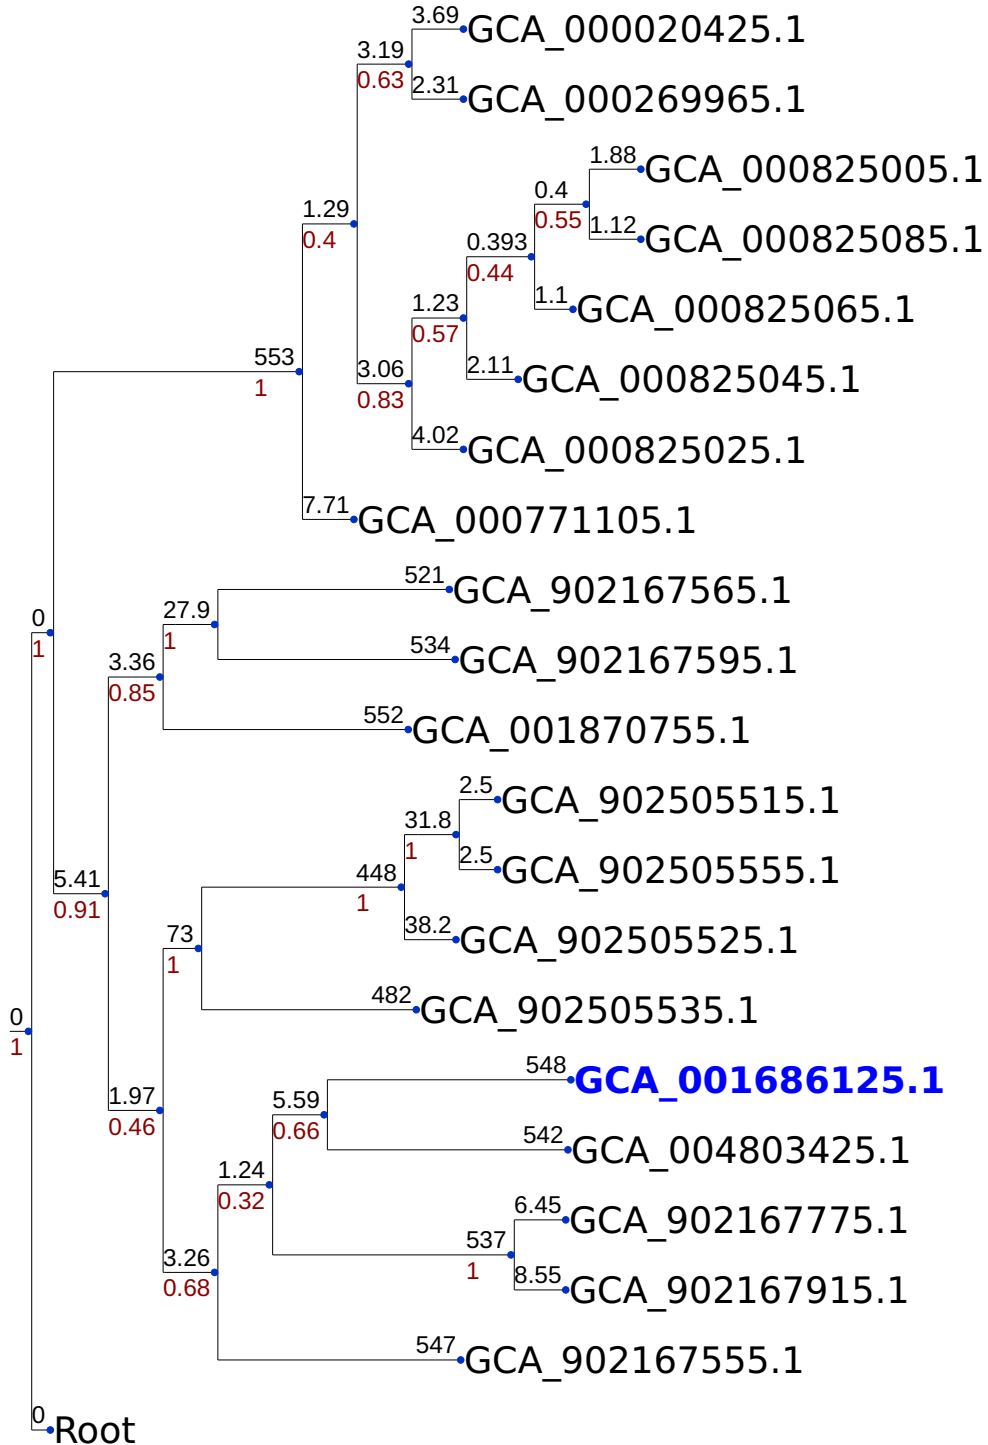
3.69 GCA_000020425.1
3.19
0.63
2.31 GCA_000269965.1
1.88 GCA_000825005.1
0.4
0.55
1.12 GCA_000825085.1
1.29
0.4
0.393
0.44
1.1 GCA_000825065.1
1.23
0.57
553
1
2.11 GCA_000825045.1
3.06
0.83
4.02 GCA_000825025.1
7.71 GCA_000771105.1
521 GCA_902167565.1
27.9
1
0
1
534 GCA_902167595.1
3.36
0.85
552 GCA_001870755.1
2.5 GCA_902505515.1
31.8
1
2.5 GCA_902505555.1
5.41
0.91
448
1
38.2 GCA_902505525.1
73
1
482 GCA_902505535.1
0
1
548 GCA_001686125.1
5.59
0.66
1.97
0.46
542 GCA_004803425.1
1.24
0.32
6.45 GCA_902167775.1
537
1
3.26
0.68
8.55 GCA_902167915.1
547 GCA_902167555.1
0 Root